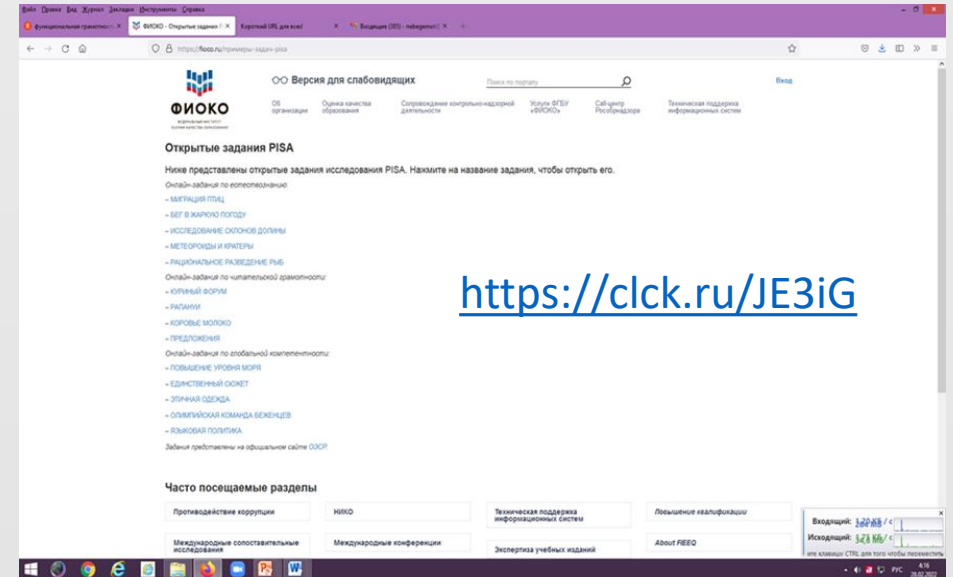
Файл Правка Вид Журнал Закладки Инструменты Справка

функциональная грамотность × | ФИОКО - Открытые задания × | Короткий URL для всех! × | Входящие (381) - nebegemot × | +

https://fioco.ru/примеры-задач-pisa

ФИОКО

Версия для слабовидящих

Поиск по порталу

Вход

Об организации | Оценка качества образования | Сопровождение контрольно-надзорной деятельности | Услуги ФГБУ «ФИОКО» | Call-центр Рособрнадзора | Техническая поддержка информационных систем

Открытые задания PISA

Ниже представлены открытые задания исследования PISA. Нажмите на название задания, чтобы открыть его.

Онлайн-задания по естествознанию:

– МИГРАЦИЯ ПТИЦ

– БЕГ В ЖАРКУЮ ПОГОДУ

– ИССЛЕДОВАНИЕ СКЛОНОВ ДОЛИНЫ

– МЕТЕОРОИДЫ И КРАТЕРЫ

– РАЦИОНАЛЬНОЕ РАЗВЕДЕНИЕ РЫБ

Онлайн-задания по читательской грамотности:

– КУРИНЫЙ ФОРУМ

– РАПАНУИ

– КОРОВЬЕ МОЛОКО

– ПРЕДЛОЖЕНИЯ

Онлайн-задания по глобальной компетентности:

– ПОВЫШЕНИЕ УРОВНЯ МОРЯ

– ЕДИНСТВЕННЫЙ СЮЖЕТ

– ЭТИЧНАЯ ОДЕЖДА

– ОЛИМПИЙСКАЯ КОМАНДА БЕЖЕНЦЕВ

– ЯЗЫКОВАЯ ПОЛИТИКА

Задания представлены на официальном сайте ОЭСР.

https://clck.ru/JE3iG

Часто посещаемые разделы

| Противодействие коррупции | НИКО | Техническая поддержка информационных систем | Повышение квалификации |
|---|---|---|---|
| Международные сопоставительные исследования | Международные конференции | Экспертиза учебных изданий | About FIEEQ |

Входящий: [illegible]
Исходящий: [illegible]

4:16
28.02.2022
РУС